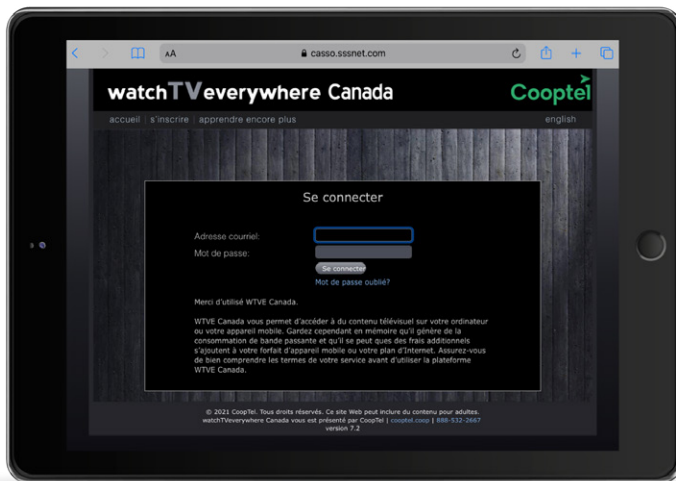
AA casso.sssnet.com

watchTVeverywhere Canada

Cooptel

accueil | s'inscrire | apprendre encore plus

english

Se connecter

Adresse courriel:

Mot de passe:

Se connecter

Mot de passe oublié?

Merci d'utilisé WTVE Canada.

WTVE Canada vous permet d'accéder à du contenu télévisuel sur votre ordinateur ou votre appareil mobile. Gardez cependant en mémoire qu'il génère de la consommation de bande passante et qu'il se peut ques des frais additionnels s'ajoutent à votre forfait d'appareil mobile ou votre plan d'Internet. Assurez-vous de bien comprendre les termes de votre service avant d'utiliser la plateforme WTVE Canada.

© 2021 CoopTel. Tous droits réservés. Ce site Web peut inclure du contenu pour adultes. watchTVeverywhere Canada vous est présenté par CoopTel | cooptel.coop | 888-532-2667 version 7.2